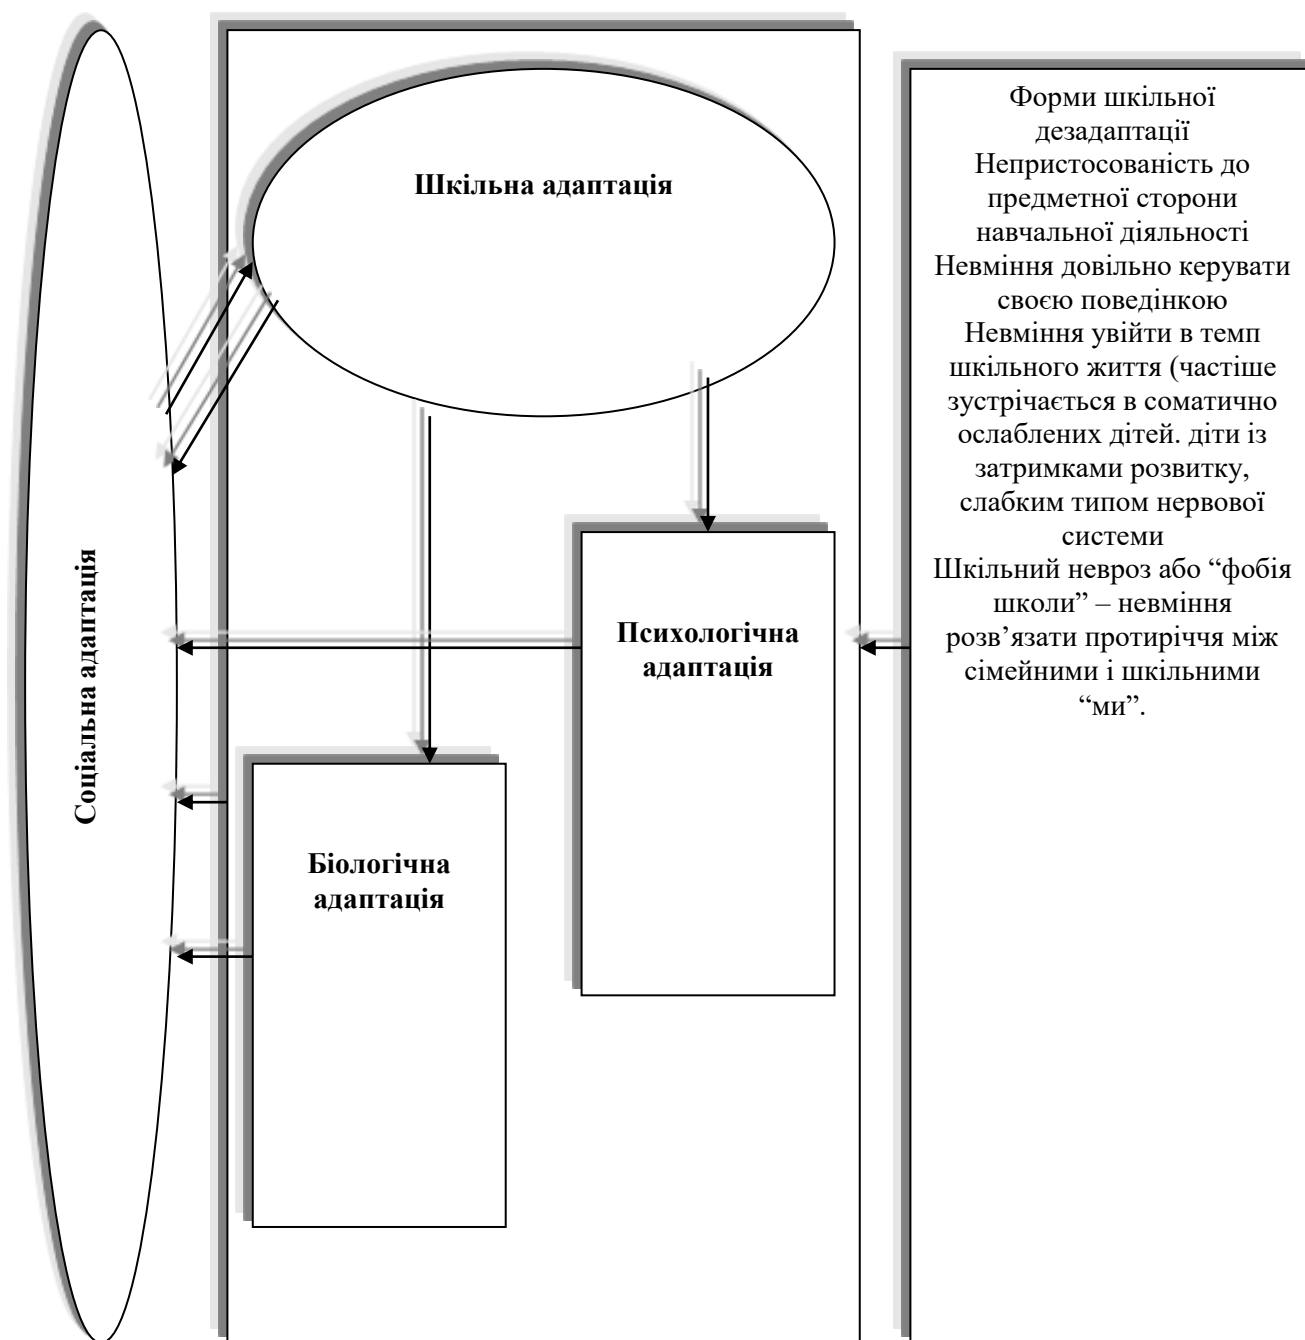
Соціальна адаптація

Шкільна адаптація

Психологічна адаптація

Біологічна адаптація

Форми шкільної дезадаптації
Непристосованість до предметної сторони навчальної діяльності
Невміння довільно керувати своєю поведінкою
Невміння увійти в темп шкільного життя (частіше зустрічається в соматично ослаблених дітей. діти із затримками розвитку, слабким типом нервової системи
Шкільний невроз або "фобія школи" – невміння розв'язати протиріччя між сімейними і шкільними "ми".